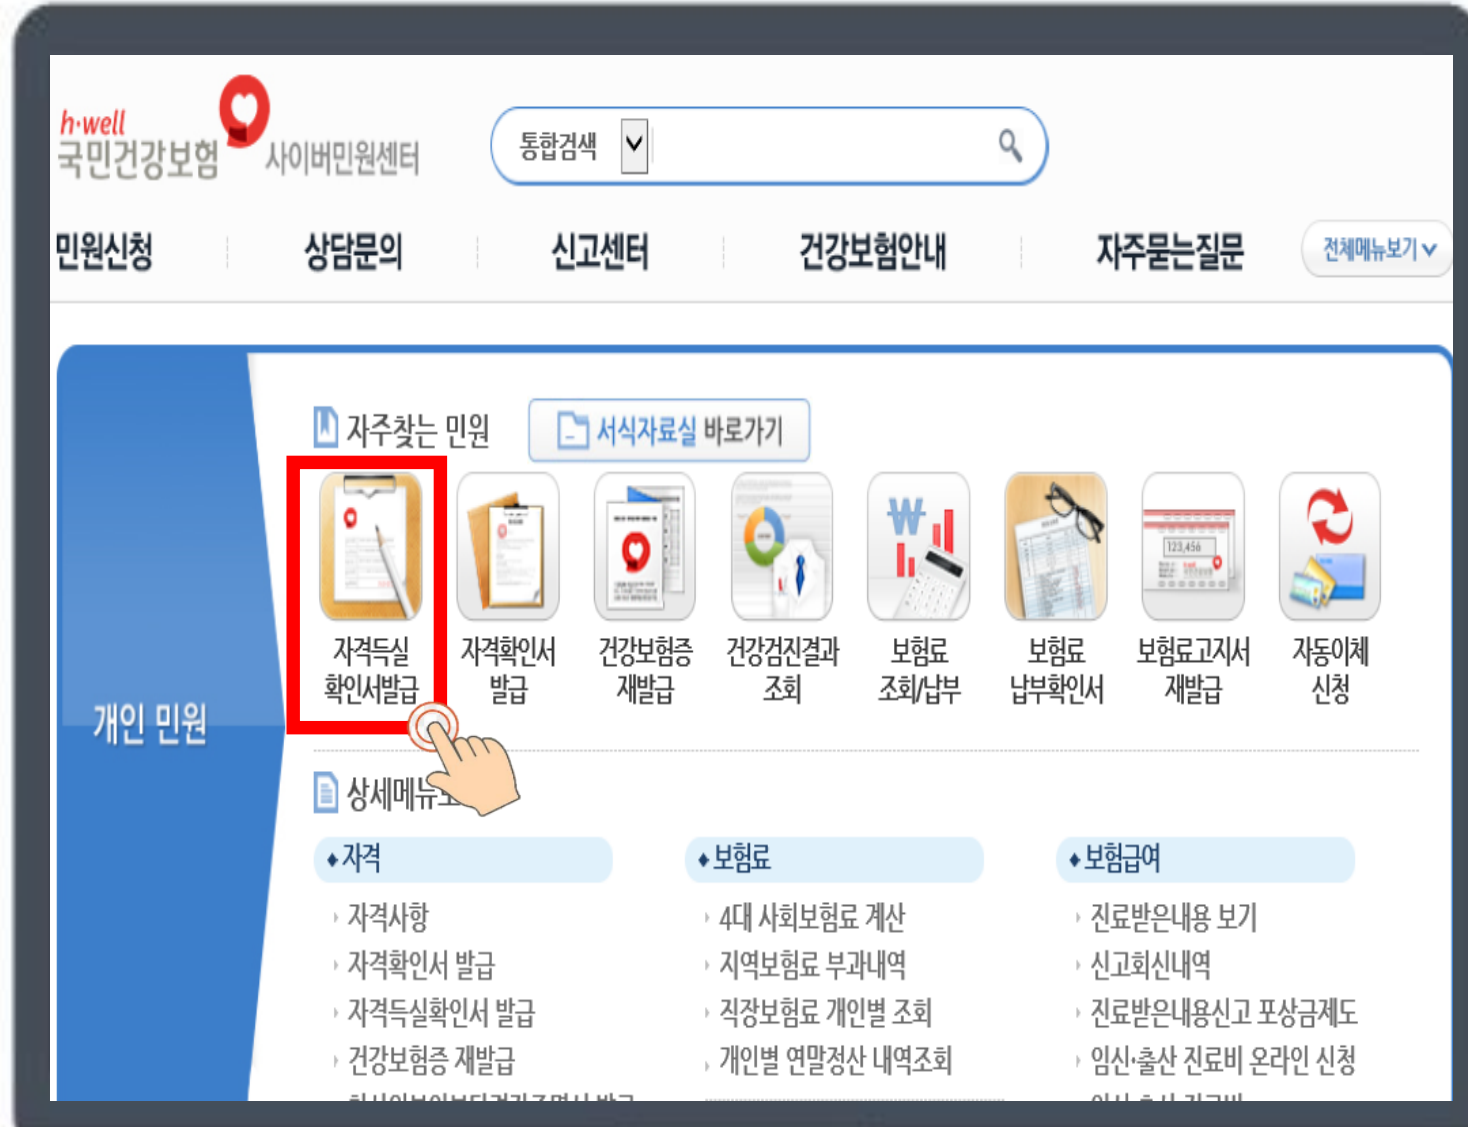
h·well
국민건강보험 사이버민원센터

통합검색

민원신청 상담문의 신고센터 건강보험안내 자주묻는질문 전체메뉴보기

개인 민원

자주찾는 민원 서식자료실 바로가기

자격득실 확인서발급
자격확인서 발급
건강보험증 재발급
건강검진결과 조회
보험료 조회/납부
보험료 납부확인서
보험료고지서 재발급
자동이체 신청

상세메뉴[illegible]

◆자격
자격사항
자격확인서 발급
자격득실확인서 발급
건강보험증 재발급
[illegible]

◆보험료
4대 사회보험료 계산
지역보험료 부과내역
직장보험료 개인별 조회
개인별 연말정산 내역조회

◆보험급여
진료받은내용 보기
신고회신내역
진료받은내용신고 포상금제도
임신·출산 진료비 온라인 신청
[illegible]